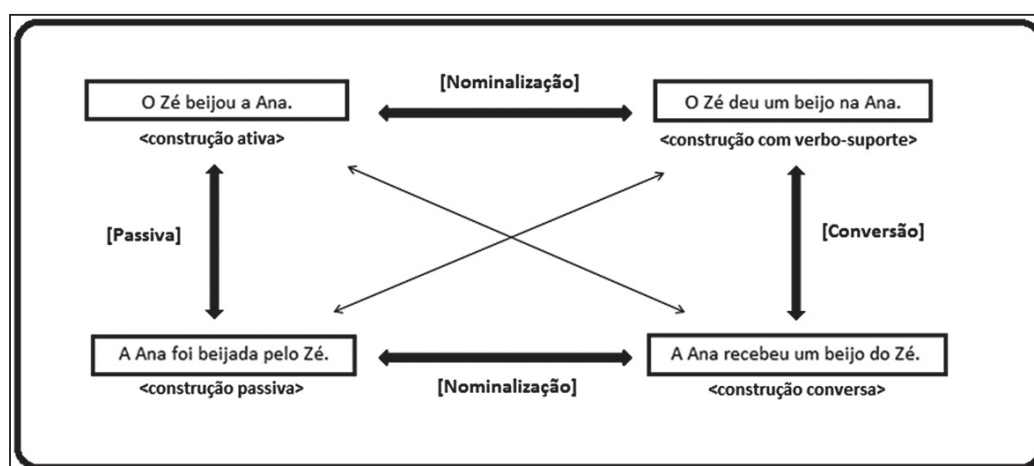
O Zé beijou a Ana.
<construção ativa>

[Nominalização]

O Zé deu um beijo na Ana.
<construção com verbo-suporte>

[Passiva]

[Conversão]

A Ana foi beijada pelo Zé.
<construção passiva>

[Nominalização]

A Ana recebeu um beijo do Zé.
<construção conversa>